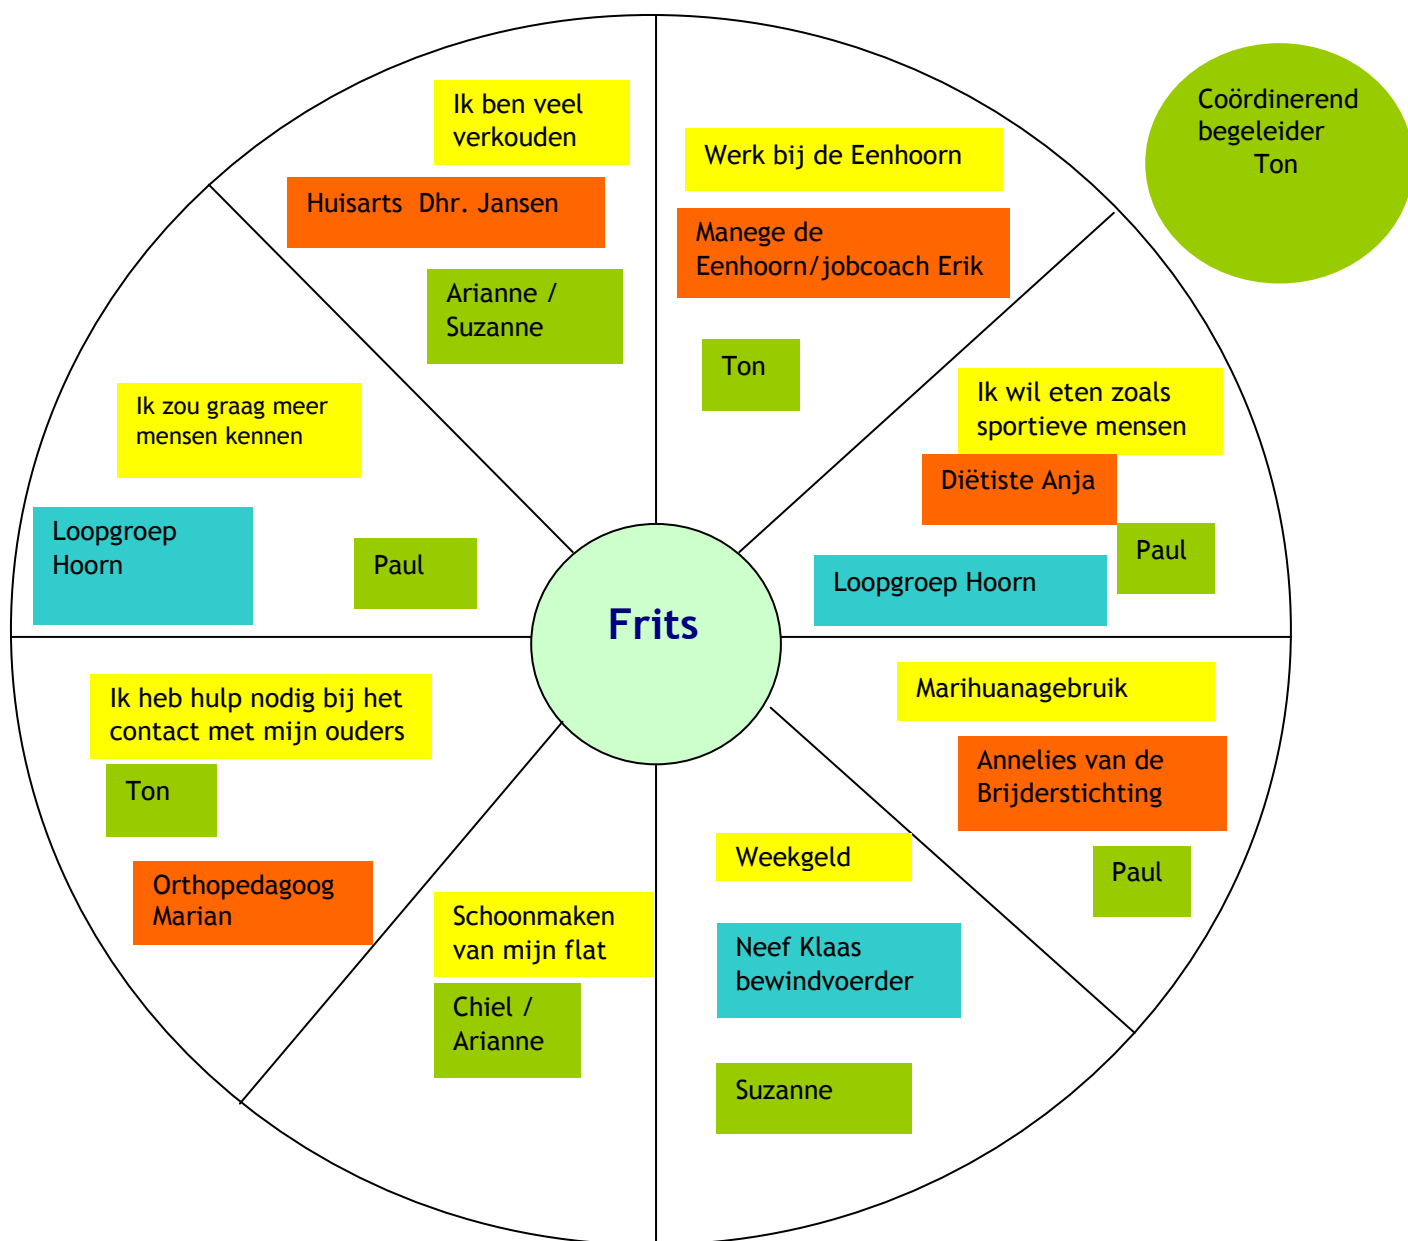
Coördinerend begeleider Ton

Ik ben veel verkouden

Huisarts Dhr. Jansen

Arianne / Suzanne

Werk bij de Eenhoorn

Manege de Eenhoorn/jobcoach Erik

Ton

Ik wil eten zoals sportieve mensen

Diëtiste Anja

Paul

Loopgroep Hoorn

Marihuanagebruik

Annelies van de Brijderstichting

Paul

Weekgeld

Neef Klaas bewindvoerder

Suzanne

Schoonmaken van mijn flat

Chiel / Arianne

Ik heb hulp nodig bij het contact met mijn ouders

Ton

Orthopedagoog Marian

Ik zou graag meer mensen kennen

Loopgroep Hoorn

Paul

Frits